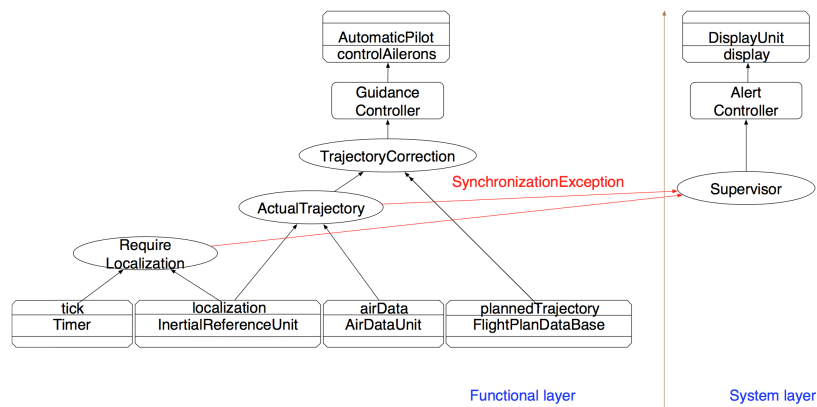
AutomaticPilot
controlAilerons

Guidance
Controller

TrajectoryCorrection

SynchronizationException

ActualTrajectory

Require
Localization

tick
Timer

localization
InertialReferenceUnit

airData
AirDataUnit

plannedTrajectory
FlightPlanDataBase

DisplayUnit
display

Alert
Controller

Supervisor

Functional layer

System layer